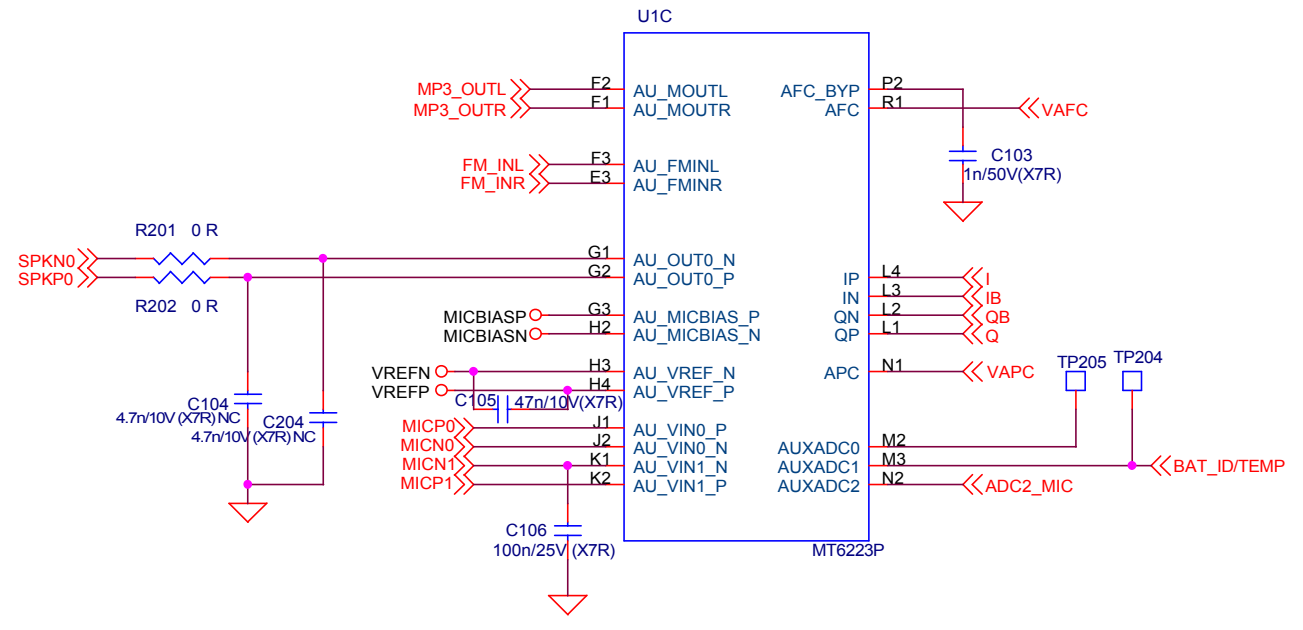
U1C

MP3_OUTL F2 AU_MOUTL
MP3_OUTR F1 AU_MOUTR
FM_INL F3 AU_FMINL
FM_INR E3 AU_FMINR

R201 0 R
SPKN0 G1 AU_OUT0_N
SPKP0 G2 AU_OUT0_P
R202 0 R

MICBIASP G3 AU_MICBIAS_P
MICBIASN H2 AU_MICBIAS_N

VREFN H3 AU_VREF_N
VREFP H4 AU_VREF_P
C105 47n/10V(X7R)

C104 4.7n/10V (X7R) NC
C204 4.7n/10V (X7R) NC

MICP0 J1 AU_VIN0_P
MICN0 J2 AU_VIN0_N
MICN1 K1 AU_VIN1_N
MICP1 K2 AU_VIN1_P

C106 100n/25V (X7R)

AFC_BYP P2
AFC R1 VAFC
C103 1n/50V(X7R)

IP L4 I
IN L3 IB
QN L2 QB
QP L1 Q

APC N1 VAPC

TP205 TP204

AUXADC0 M2
AUXADC1 M3 BAT_ID/TEMP
AUXADC2 N2 ADC2_MIC

MT6223P